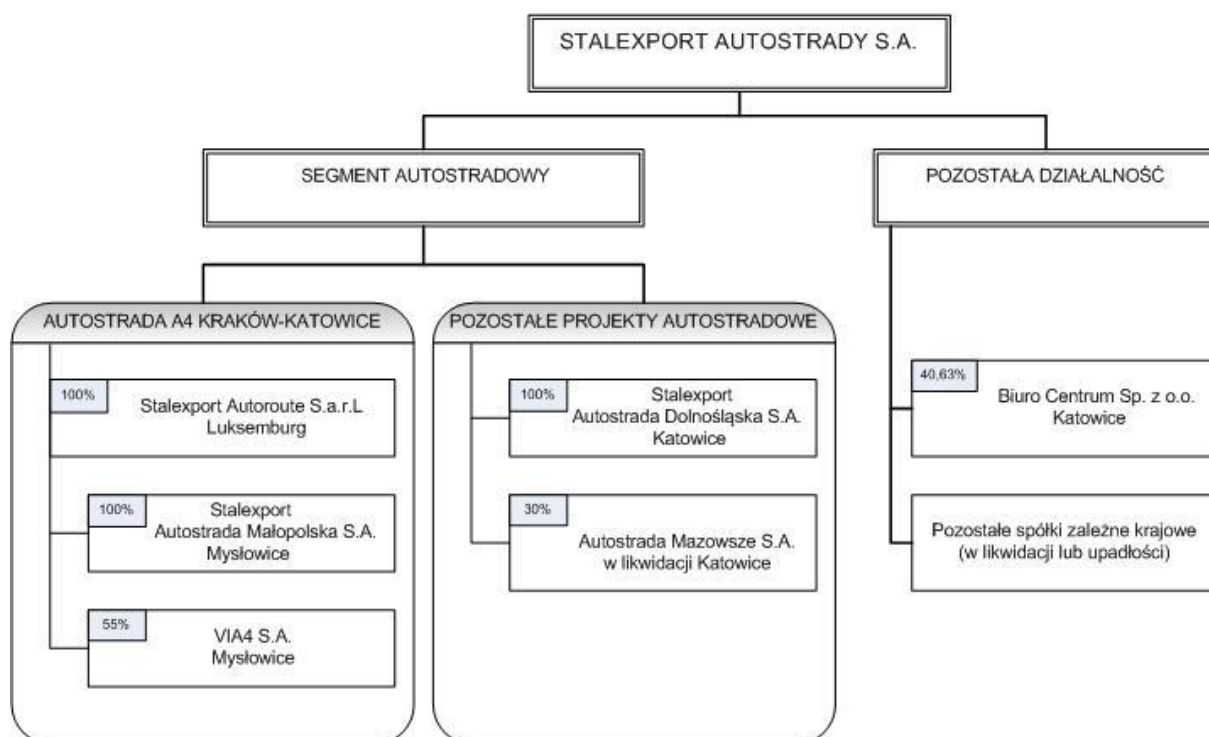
STALEXPORT AUTOSTRADY S.A.

SEGMENT AUTOSTRADOWY

POZOSTAŁA DZIAŁALNOŚĆ

AUTOSTRADA A4 KRAKÓW-KATOWICE

100%
Stalexport Autoroute S.a.r.L
Luksemburg

100%
Stalexport
Autostrada Małopolska S.A.
Mysłowice

55%
VIA4 S.A.
Mysłowice

POZOSTAŁE PROJEKTY AUTOSTRADOWE

100%
Stalexport
Autostrada Dolnośląska S.A.
Katowice

30%
Autostrada Mazowsze S.A.
w likwidacji Katowice

40,63%
Biuro Centrum Sp. z o.o.
Katowice

Pozostałe spółki zależne krajowe
(w likwidacji lub upadłości)